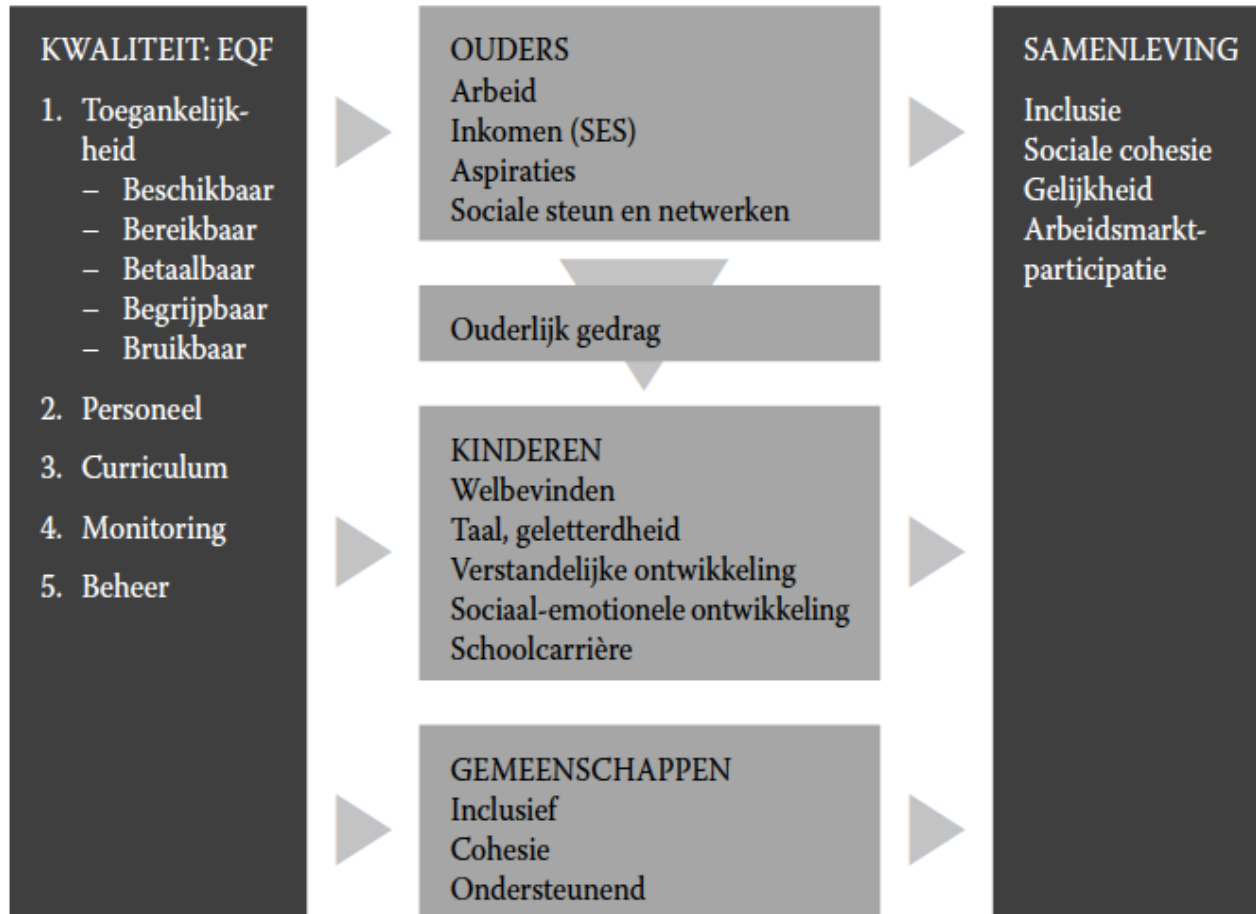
KWALITEIT: EQF

1. Toegankelijkheid
– Beschikbaar
– Bereikbaar
– Betaalbaar
– Begrijpbaar
– Bruikbaar

2. Personeel

3. Curriculum

4. Monitoring

5. Beheer

OUDERS
Arbeid
Inkomen (SES)
Aspiraties
Sociale steun en netwerken

Ouderlijk gedrag

KINDEREN
Welbevinden
Taal, geletterdheid
Verstandelijke ontwikkeling
Sociaal-emotionele ontwikkeling
Schoolcarrière

GEMEENSCHAPPEN
Inclusief
Cohesie
Ondersteunend

SAMENLEVING

Inclusie
Sociale cohesie
Gelijkheid
Arbeidsmarktparticipatie